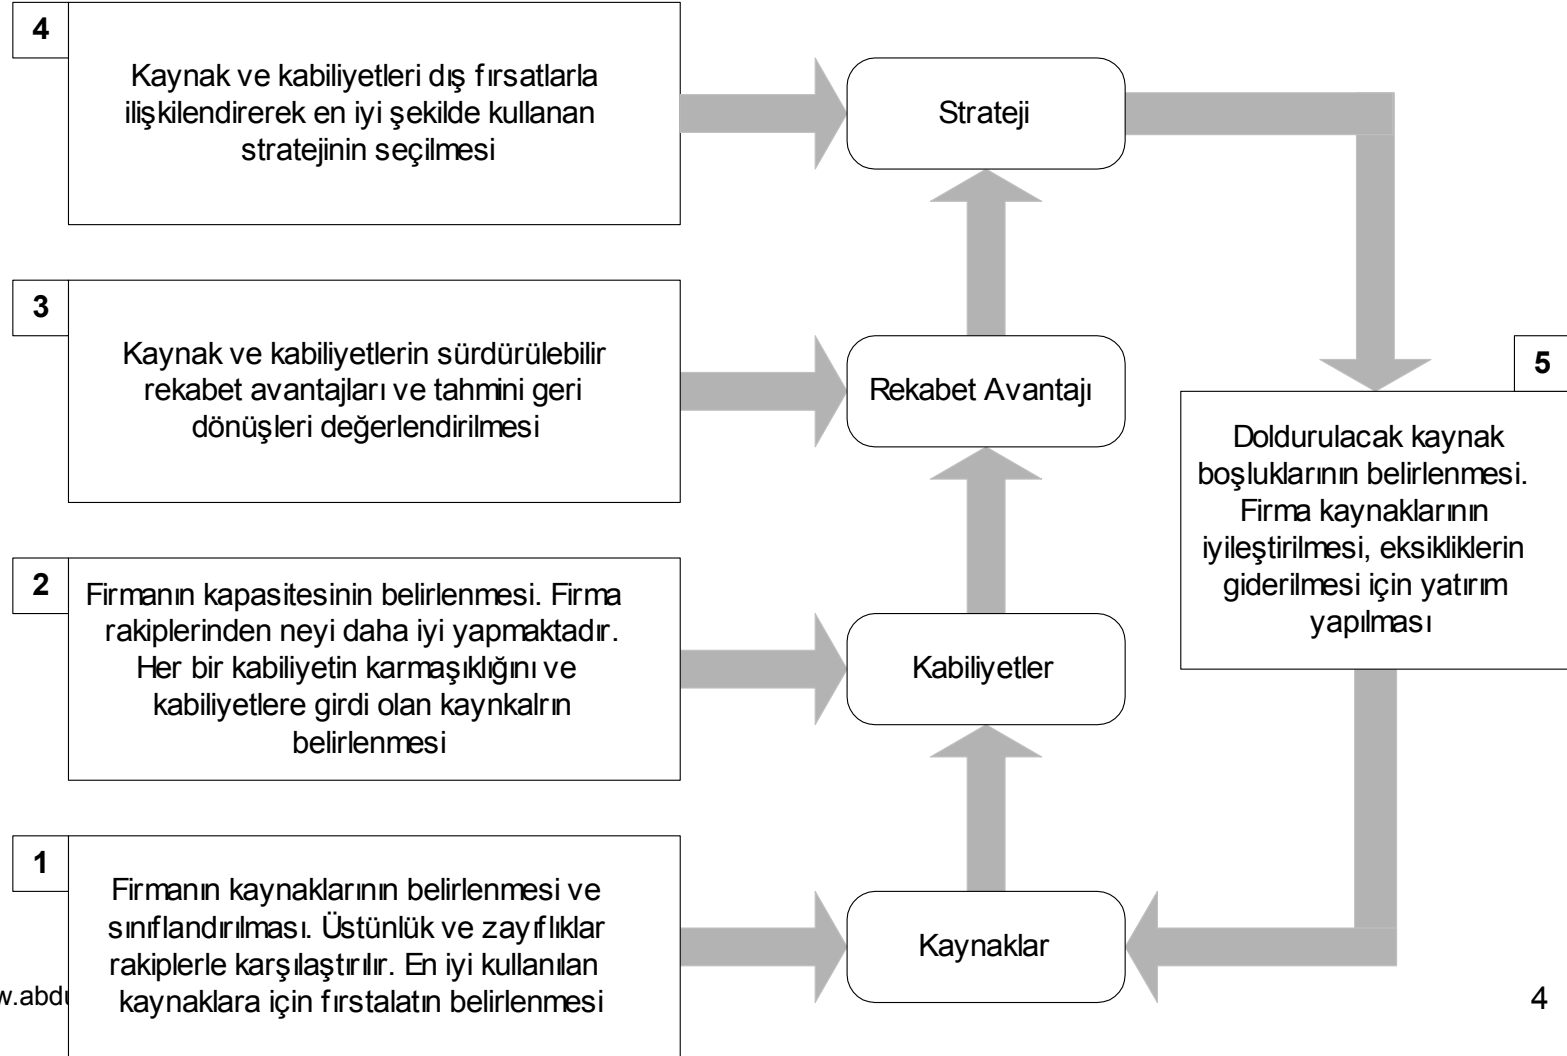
4

Kaynak ve kabiliyetleri dış fırsatlarla ilişkilendirerek en iyi şekilde kullanan stratejinin seçilmesi

Strateji

3

Kaynak ve kabiliyetlerin sürdürülebilir rekabet avantajları ve tahmini geri dönüşleri değerlendirilmesi

Rekabet Avantajı

5

Doldurulacak kaynak boşluklarının belirlenmesi. Firma kaynaklarının iyileştirilmesi, eksikliklerin giderilmesi için yatırım yapılması

2

Firmanın kapasitesinin belirlenmesi. Firma rakiplerinden neyi daha iyi yapmaktadır. Her bir kabiliyetin karmaşıklığını ve kabiliyetlere girdi olan kaynkalrın belirlenmesi

Kabiliyetler

1

Firmanın kaynaklarının belirlenmesi ve sınıflandırılması. Üstünlük ve zayıflıklar rakiplerle karşılaştırılır. En iyi kullanılan kaynaklara için fırstalatın belirlenmesi

Kaynaklar

w.abd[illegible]

4